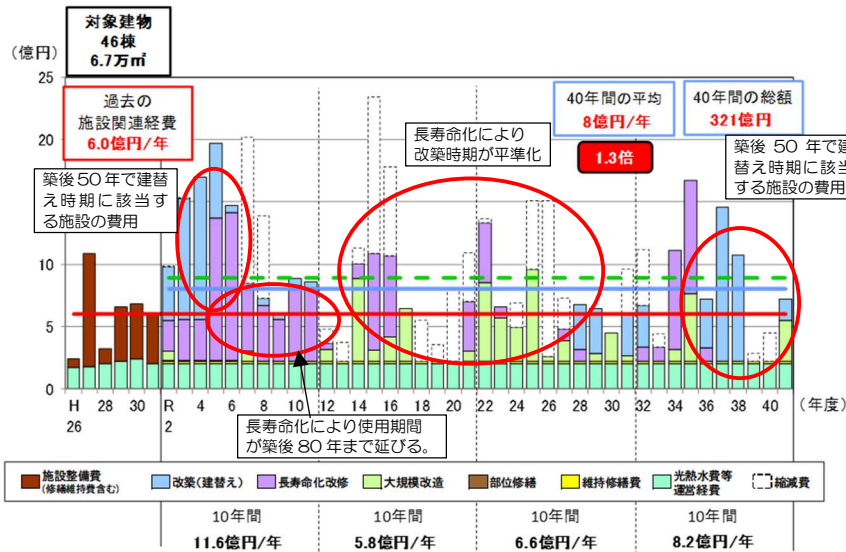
対象建物
46棟
6.7万㎡

(億円)

25
20
15
10
5
0

過去の
施設関連経費
6.0億円/年

40年間の平均
8億円/年

40年間の総額
321億円

1.3倍

長寿命化により
改築時期が平準化

築後50年で建替え時期に該当する施設の費用

築後 50 年で建替え時期に該当する施設の費用

長寿命化により使用期間が築後80年まで延びる。

H
26
28
30
R
2
4
6
8
10
12
14
16
18
20
22
24
26
28
30
32
34
36
38
40
(年度)

施設整備費
(修繕維持費含む)
改築(建替え)
長寿命化改修
大規模改造
部位修繕
維持修繕費
光熱水費等
運営経費
縮減費

10年間
11.6億円/年

10年間
5.8億円/年

10年間
6.6億円/年

10年間
8.2億円/年